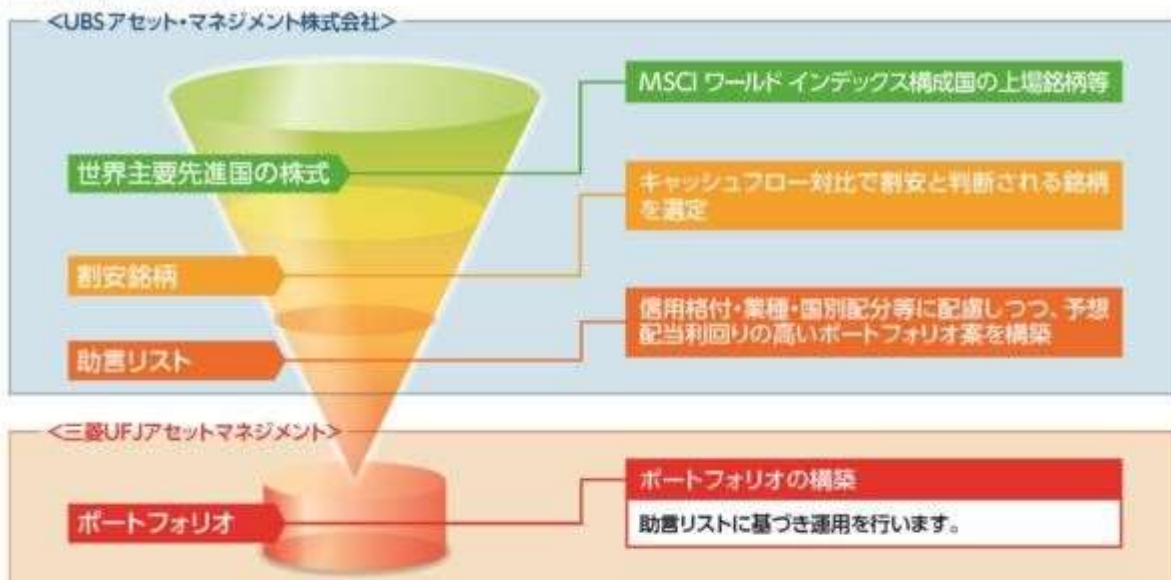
<UBSアセット・マネジメント株式会社>

世界主要先進国の株式

MSCI ワールド インデックス構成国の上場銘柄等

割安銘柄

キャッシュフロー対比で割安と判断される銘柄を選定

助言リスト

信用格付・業種・国別配分等に配慮しつつ、予想配当利回りの高いポートフォリオ案を構築

<三菱UFJアセットマネジメント>

ポートフォリオ

ポートフォリオの構築

助言リストに基づき運用を行います。